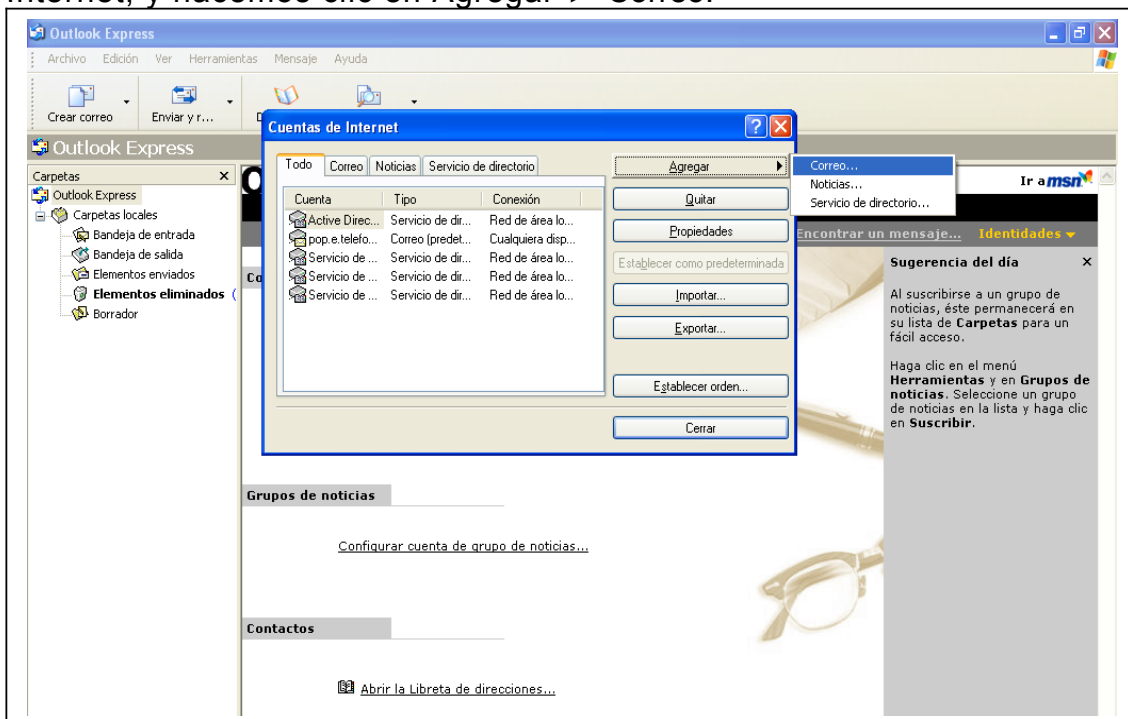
Internet, y hacemos clic en Agregar → Correo.

Outlook Express
Archivo Edición Ver Herramientas Mensaje Ayuda
Crear correo Enviar y r...
Outlook Express
Carpetas ×
Outlook Express
Carpetas locales
Bandeja de entrada
Bandeja de salida
Elementos enviados
Elementos eliminados (
Borrador

Cuentas de Internet
Todo Correo Noticias Servicio de directorio

| Cuenta | Tipo | Conexión |
|---|---|---|
| Active Direc... | Servicio de dir... | Red de área lo... |
| pop.e.telefo... | Correo (predet... | Cualquiera disp... |
| Servicio de ... | Servicio de dir... | Red de área lo... |
| Servicio de ... | Servicio de dir... | Red de área lo... |
| Servicio de ... | Servicio de dir... | Red de área lo... |

Agregar
Quitar
Propiedades
Establecer como predeterminada
Importar...
Exportar...
Establecer orden...
Cerrar

Correo...
Noticias...
Servicio de directorio...

Ir a msn
Encontrar un mensaje... Identidades
Sugerencia del día ×
Al suscribirse a un grupo de noticias, éste permanecerá en su lista de Carpetas para un fácil acceso.
Haga clic en el menú Herramientas y en Grupos de noticias. Seleccione un grupo de noticias en la lista y haga clic en Suscribir.

Grupos de noticias
Configurar cuenta de grupo de noticias...
Contactos
Abrir la Libreta de direcciones...